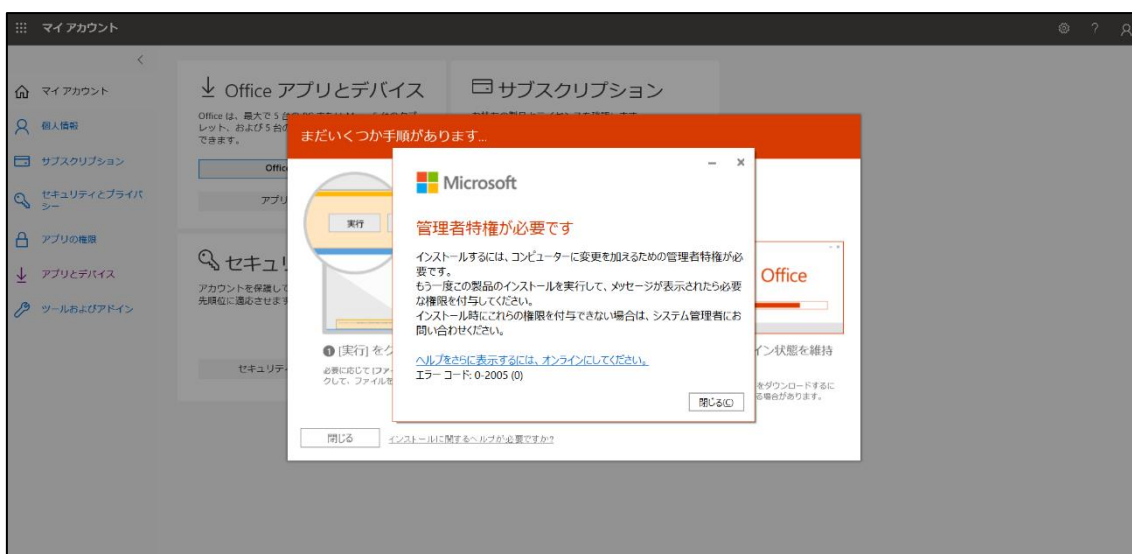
マイアカウント

マイアカウント
個人情報
サブスクリプション
セキュリティとプライバシー
アプリの権限
アプリとデバイス
ツールおよびアドイン

Office アプリとデバイス
Office は、最大で 5 台の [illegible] レット、および 5 台の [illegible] できます。
Offic
アプリ

サブスクリプション

セキュリ
アカウントを保護して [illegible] 先順位に適応させます
セキュリティ

まだいくつか手順があります...

実行

[実行] をク
必要に応じて [ファ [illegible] クして、ファイルを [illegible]

Office
イン状態を維持
をダウンロードするに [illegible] る場合があります。

閉じる
インストールに関するヘルプが必要ですか?

Microsoft
管理者特権が必要です
インストールするには、コンピューターに変更を加えるための管理者特権が必要です。
もう一度この製品のインストールを実行して、メッセージが表示されたら必要な権限を付与してください。
インストール時にこれらの権限を付与できない場合は、システム管理者にお問い合わせください。

ヘルプをさらに表示するには、オンラインにしてください。
エラー コード: 0-2005 (0)

閉じる(C)